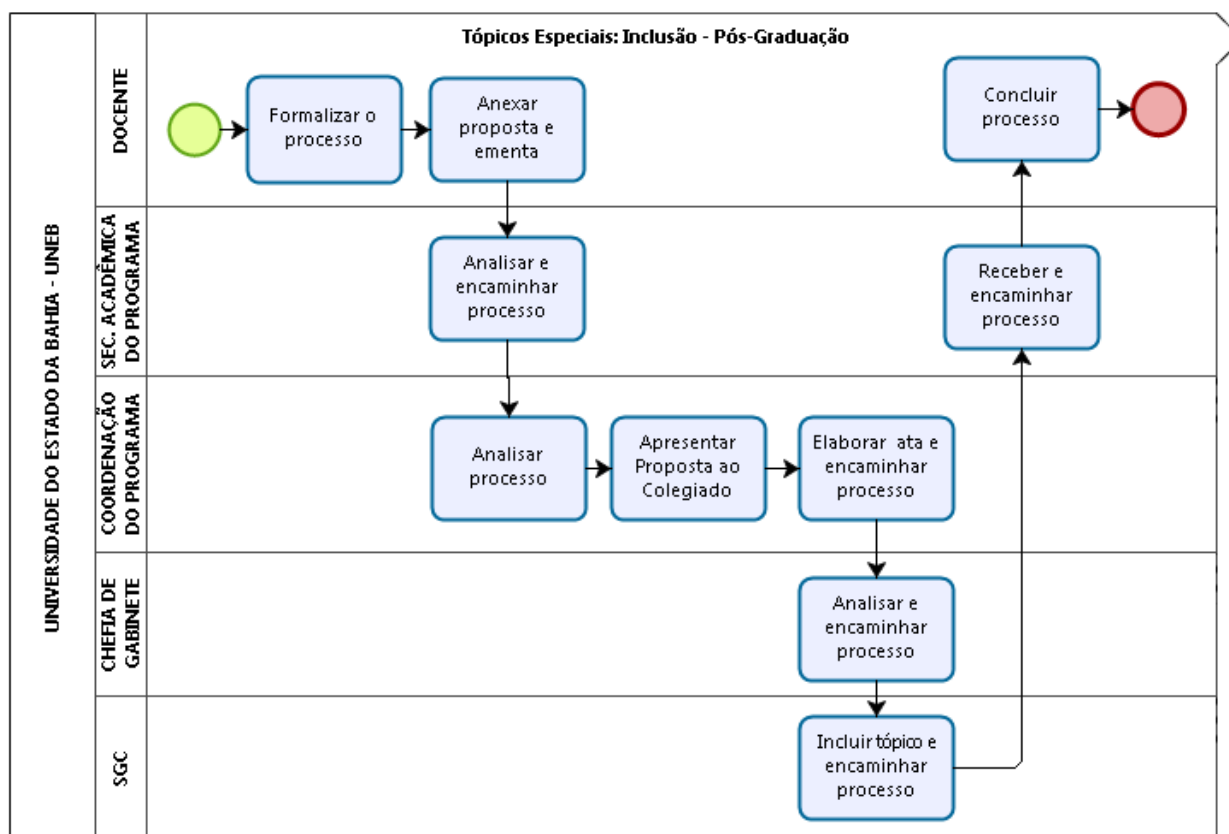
Tópicos Especiais: Inclusão - Pós-Graduação

UNIVERSIDADE DO ESTADO DA BAHIA - UNEB

DOCENTE

Formalizar o processo

Anexar proposta e ementa

Concluir processo

SEC. ACADÊMICA DO PROGRAMA

Analisar e encaminhar processo

Receber e encaminhar processo

COORDENAÇÃO DO PROGRAMA

Analisar processo

Apresentar Proposta ao Colegiado

Elaborar ata e encaminhar processo

CHEFIA DE GABINETE

Analisar e encaminhar processo

SGC

Incluir tópico e encaminhar processo